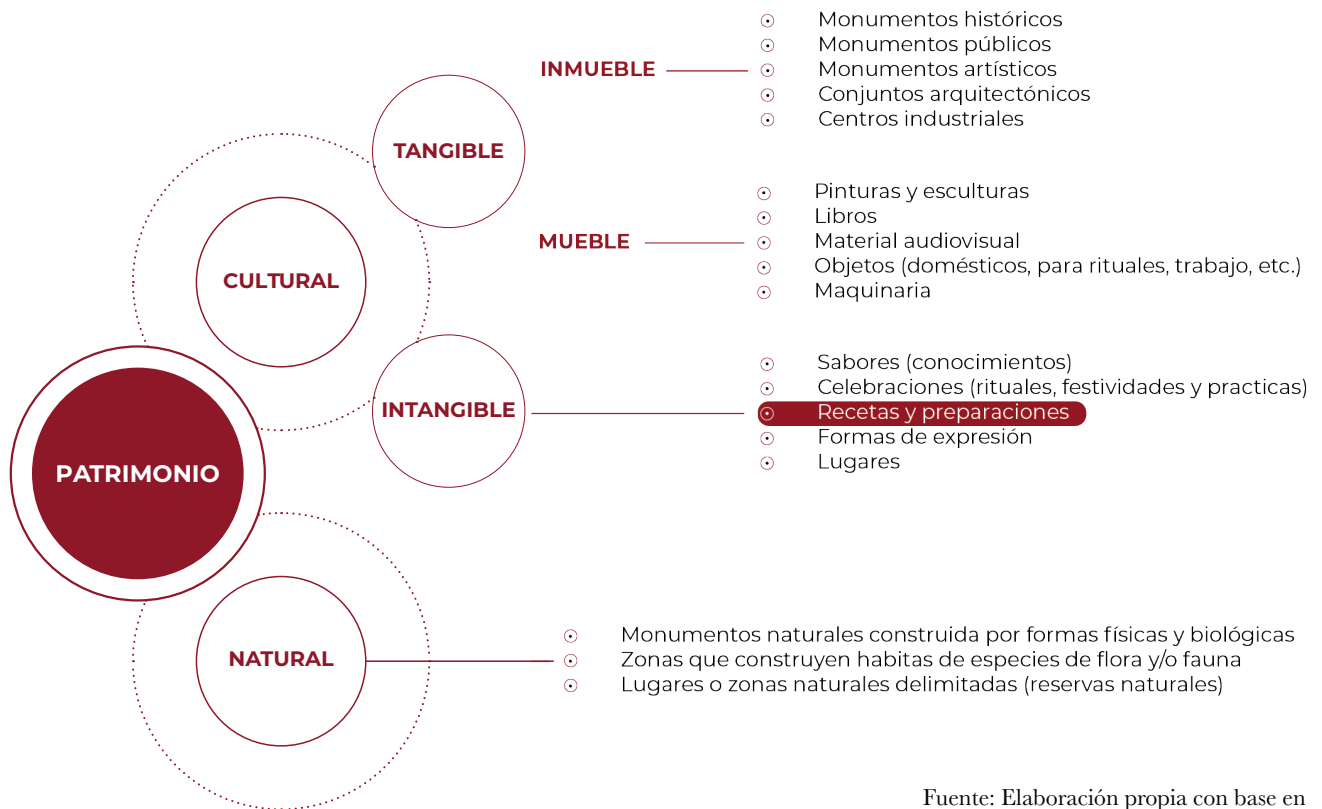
PATRIMONIO

CULTURAL

TANGIBLE

INMUEBLE
- Monumentos históricos
- Monumentos públicos
- Monumentos artísticos
- Conjuntos arquitectónicos
- Centros industriales

MUEBLE
- Pinturas y esculturas
- Libros
- Material audiovisual
- Objetos (domésticos, para rituales, trabajo, etc.)
- Maquinaria

INTANGIBLE
- Sabores (conocimientos)
- Celebraciones (rituales, festividades y practicas)
- Recetas y preparaciones
- Formas de expresión
- Lugares

NATURAL
- Monumentos naturales construida por formas físicas y biológicas
- Zonas que construyen habitas de especies de flora y/o fauna
- Lugares o zonas naturales delimitadas (reservas naturales)

Fuente: Elaboración propia con base en